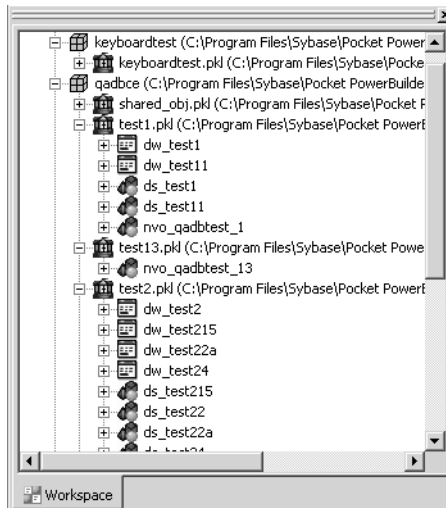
keyboardtest (C:\Program Files\Sybase\Pocket Power
keyboardtest.pkl (C:\Program Files\Sybase\Pocke
qadbce (C:\Program Files\Sybase\Pocket PowerBuilde
shared_obj.pkl (C:\Program Files\Sybase\Pocket P
test1.pkl (C:\Program Files\Sybase\Pocket PowerE
dw_test1
dw_test11
ds_test1
ds_test11
nvo_qadbtest_1
test13.pkl (C:\Program Files\Sybase\Pocket Powe
nvo_qadbtest_13
test2.pkl (C:\Program Files\Sybase\Pocket PowerE
dw_test2
dw_test215
dw_test22a
dw_test24
ds_test215
ds_test22
ds_test22a
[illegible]
Workspace